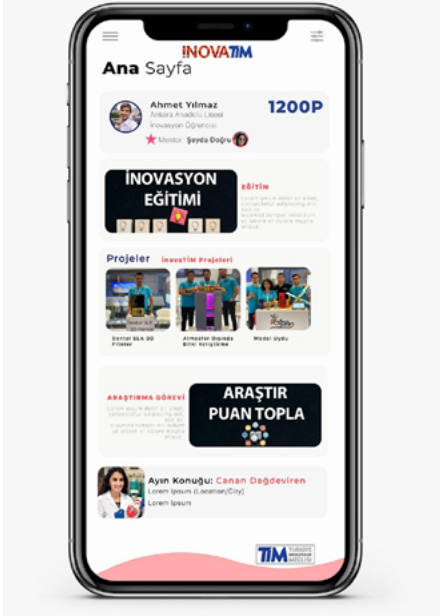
İNOVATİM

Ana Sayfa

Ahmet Yılmaz
Ankara Anadolu Lisesi
İnovasyon Öğrencisi
Mentor: Şeyda Doğru

1200P

İNOVASYON EĞİTİMİ

EĞİTİM
Lorem ipsum dolor sit amet, consectetur adipiscing elit, sed do eiusmod tempor incididunt ut labore et dolore magna aliqua.

Projeler

İNOVATİM Projeleri

Dental SLA 3D Printer

Atmosfer Dışında Bitki Yetiştirme

Model Uydu

ARAŞTIRMA GÖREVİ
Lorem ipsum dolor sit amet, consectetur adipiscing elit, sed do eiusmod tempor incididunt ut labore et dolore magna aliqua.

ARAŞTIR PUAN TOPLA

Ayın Konuğu: Canan Dağdeviren
Lorem Ipsum (Location/City)
Lorem Ipsum

TİM TÜRKİYE İHRACATÇILAR MECLİSİ